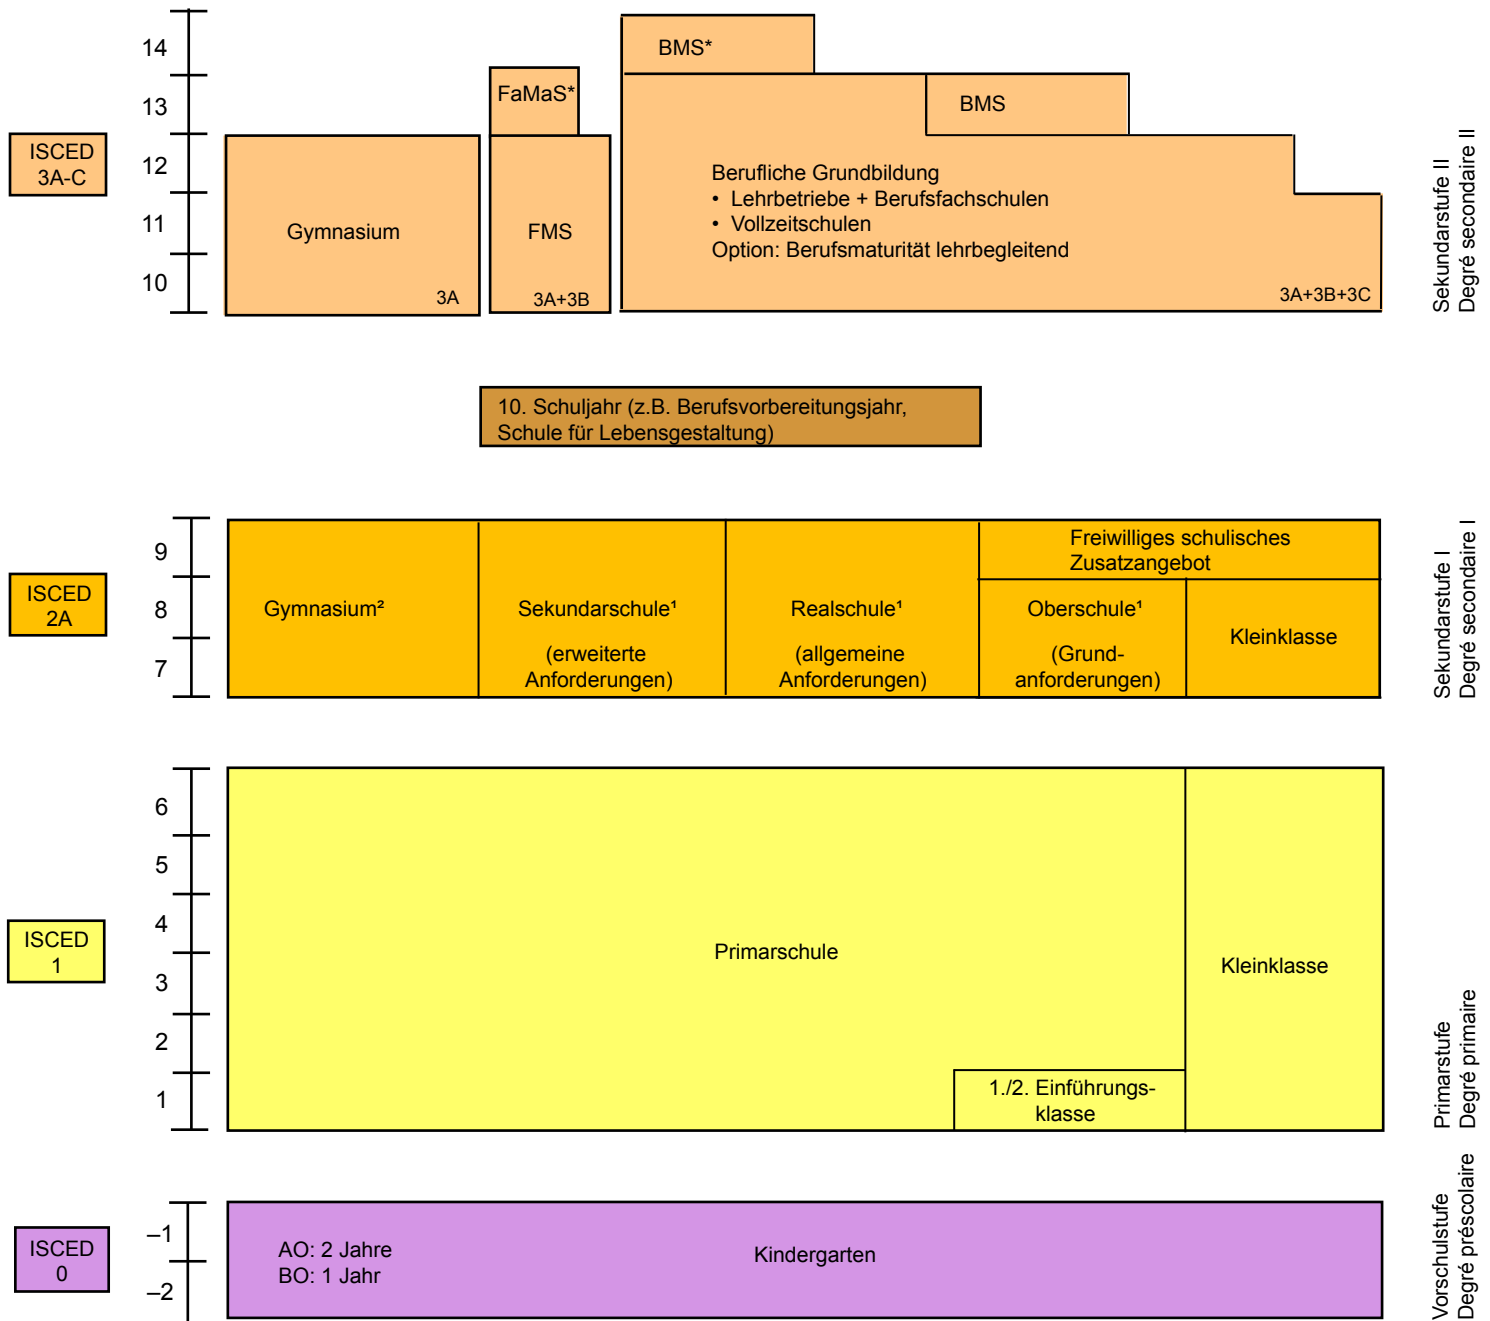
14
13
12
11
10

ISCED 3A-C

Gymnasium
3A

FaMaS*

FMS
3A+3B

BMS*

BMS

Berufliche Grundbildung
• Lehrbetriebe + Berufsfachschulen
• Vollzeitschulen
Option: Berufsmaturität lehrbegleitend
3A+3B+3C

Sekundarstufe II
Degré secondaire II

10. Schuljahr (z.B. Berufsvorbereitungsjahr, Schule für Lebensgestaltung)

9
8
7

ISCED 2A

Gymnasium²

Sekundarschule¹

(erweiterte Anforderungen)

Realschule¹

(allgemeine Anforderungen)

Freiwilliges schulisches Zusatzangebot

Oberschule¹

(Grundanforderungen)

Kleinklasse

Sekundarstufe I
Degré secondaire I

6
5
4
3
2
1

ISCED 1

Primarschule

1./2. Einführungsklasse

Kleinklasse

Primarstufe
Degré primaire

–1
–2

ISCED 0

AO: 2 Jahre
BO: 1 Jahr

Kindergarten

Vorschulstufe
Degré préscolaire